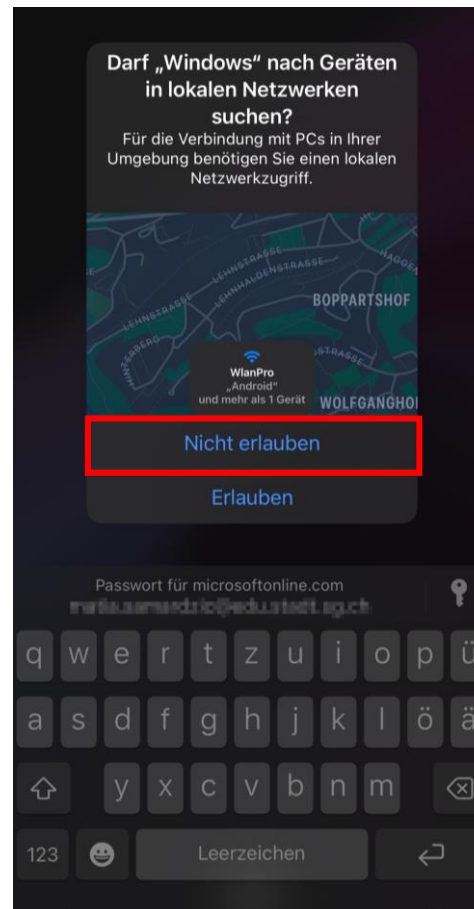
Darf „Windows“ nach Geräten in lokalen Netzwerken suchen?
Für die Verbindung mit PCs in Ihrer Umgebung benötigen Sie einen lokalen Netzwerkzugriff.

LEHNSTRASSE
LEHNHALDENSTRASSE
HAGGEN
BOPPARTSHOF
LEHNSTRASSE
HINTERBERG
STRASSE
WlanPro
„Android“
und mehr als 1 Gerät
WOLFGANGHO

Nicht erlauben

Erlauben

Passwort für microsoftonline.com
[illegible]

q w e r t z u i o p ü
a s d f g h j k l ö ä
y x c v b n m
123
Leerzeichen